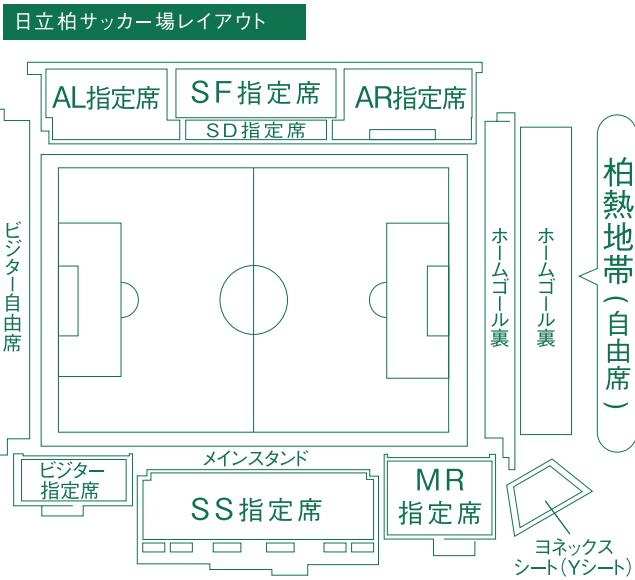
日立柏サッカー場レイアウト

AL指定席

SF指定席

SD指定席

AR指定席

ビジター自由席

ホームゴール裏

ホームゴール裏

柏熱地帯（自由席）

メインスタンド

ビジター指定席

SS指定席

MR指定席

ヨネックスシート（Yシート）